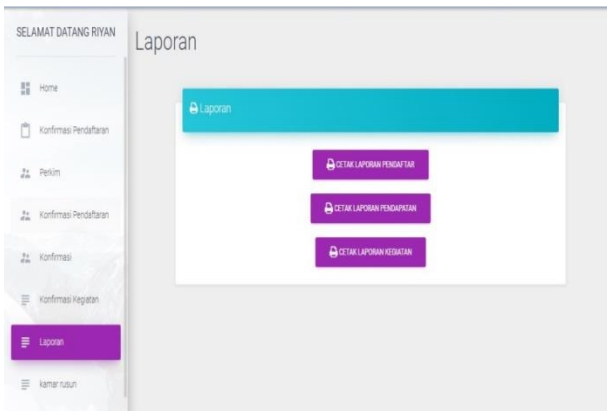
SELAMAT DATANG RIYAN

Home

Konfirmasi Pendaftaran

Perkim

Konfirmasi Pendaftaran

Konfirmasi

Konfirmasi Kegiatan

Laporan

kamar rusun

Laporan

Laporan

CETAK LAPORAN PENDAFTAR

CETAK LAPORAN PENDAPATAN

CETAK LAPORAN KEGIATAN